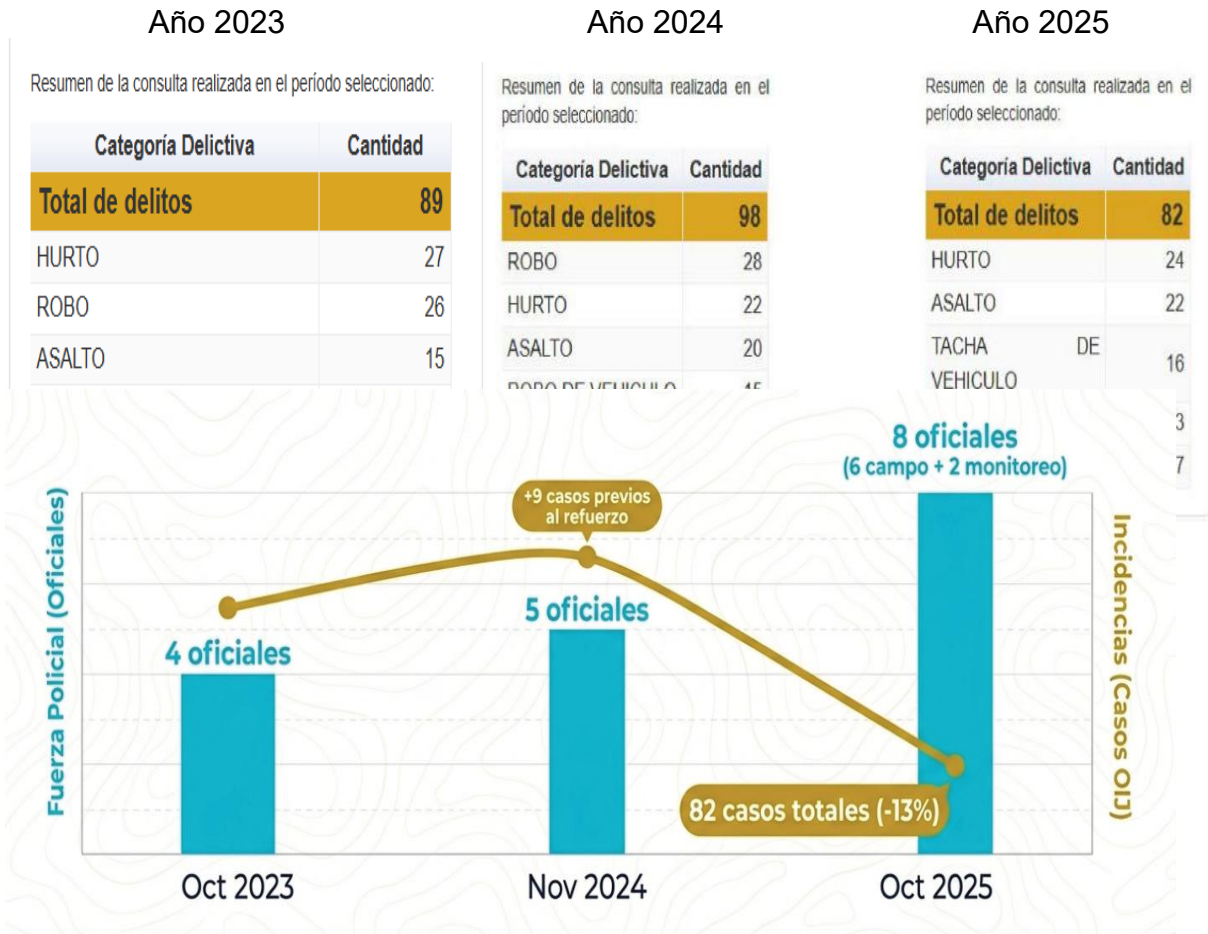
Año 2023

Resumen de la consulta realizada en el período seleccionado:

| Categoría Delictiva | Cantidad |
|---|---|
| Total de delitos | 89 |
| HURTO | 27 |
| ROBO | 26 |
| ASALTO | 15 |

Año 2024

Resumen de la consulta realizada en el período seleccionado:

| Categoría Delictiva | Cantidad |
|---|---|
| Total de delitos | 98 |
| ROBO | 28 |
| HURTO | 22 |
| ASALTO | 20 |
| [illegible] | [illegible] |

Año 2025

Resumen de la consulta realizada en el período seleccionado:

| Categoría Delictiva | Cantidad |
|---|---|
| Total de delitos | 82 |
| HURTO | 24 |
| ASALTO | 22 |
| TACHA DE VEHICULO | 16 |
| | 3 |
| | 7 |

Fuerza Policial (Oficiales)

Incidencias (Casos OIJ)

8 oficiales
(6 campo + 2 monitoreo)

+9 casos previos al refuerzo

5 oficiales

4 oficiales

82 casos totales (-13%)

Oct 2023

Nov 2024

Oct 2025